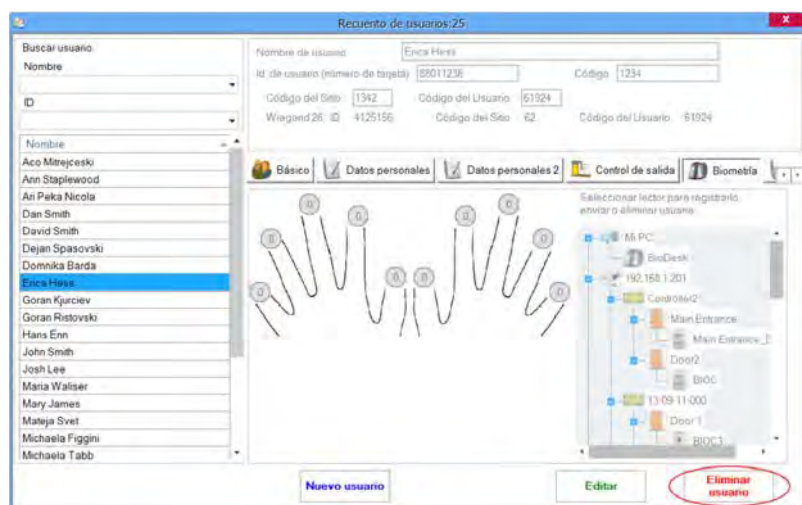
Recuento de usuarios:25

Buscar usuario
Nombre
ID

Nombre
Aco Mitrejceski
Ann Staplewood
Ari Peka Nicola
Dan Smith
David Smith
Dejan Spasovski
Domnika Barda
Erica Hess
Goran Kjurciev
Goran Ristovski
Hans Enn
John Smith
Josh Lee
Maria Walser
Mary James
Mateja Svet
Michaela Figgini
Michaela Tabb

Nombre de usuario Erica Hess
Id. de usuario (número de tarjeta) 88011236 Código 1234
Código del Sitio 1342 Código del Usuario 61924
Wiegand 26 ID 4125156 Código del Sitio 62 Código del Usuario 61924

Básico | Datos personales | Datos personales 2 | Control de salida | Biometría

0 0 0 0 0 0 0 0 0 0

Seleccionar lector para registrarlo, enviar o eliminar usuario

Mi PC
BioDesk
192.168.1.201
Controller2
Main Entrance
Main Entrance_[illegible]
Door2
BIOC
13-09-11-000
Door 1
BIOC3

Nuevo usuario
Editar
Eliminar usuario